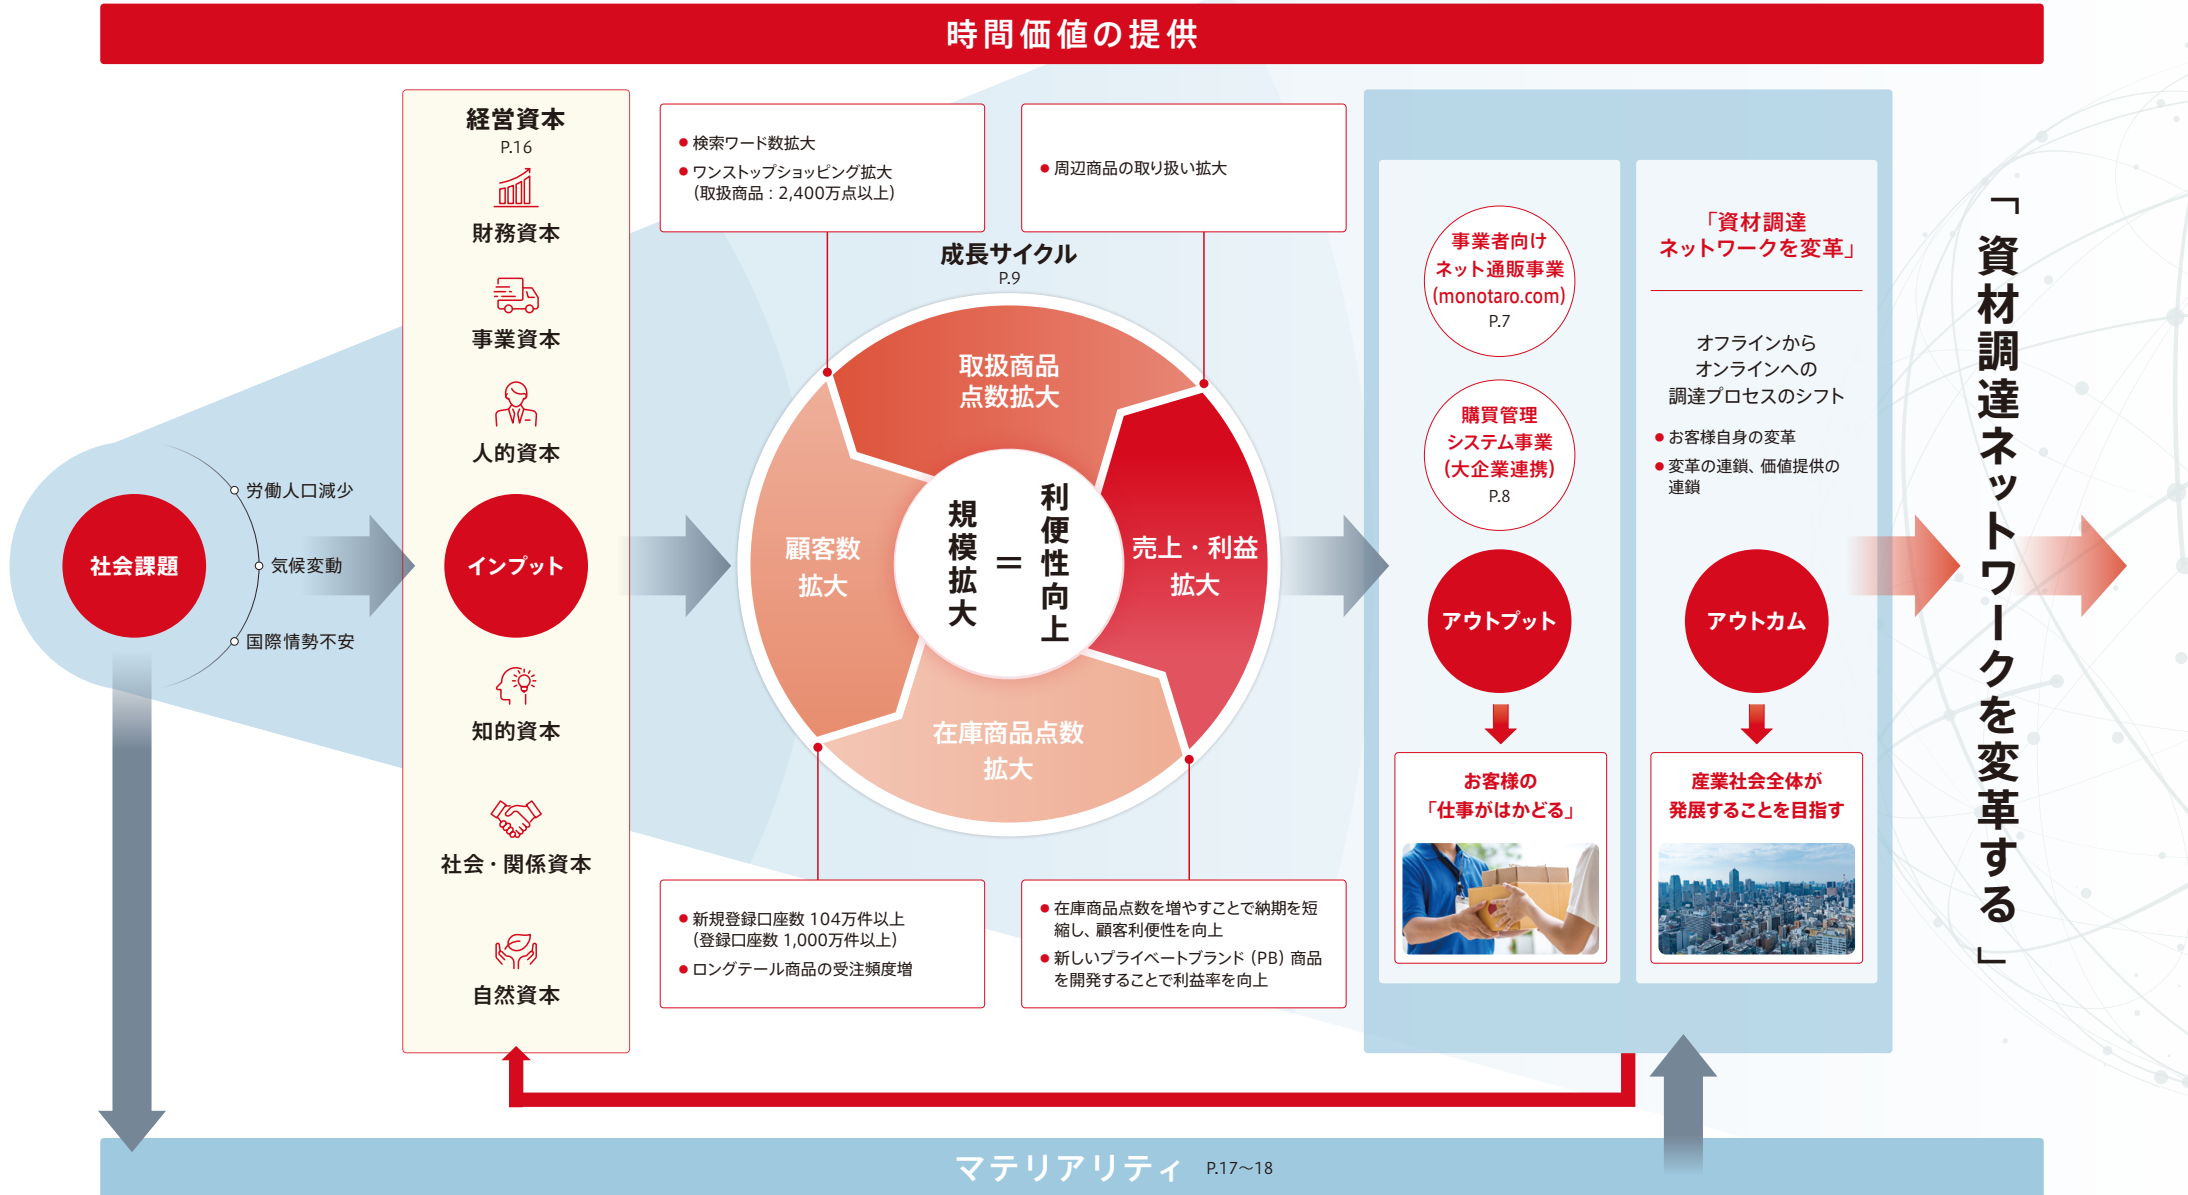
時間価値の提供

社会課題

労働人口減少
気候変動
国際情勢不安

経営資本
P.16

財務資本
事業資本
人的資本

インプット

知的資本
社会・関係資本
自然資本

● 検索ワード数拡大
● ワンストップショッピング拡大（取扱商品：2,400万点以上）

● 周辺商品の取り扱い拡大

成長サイクル
P.9

取扱商品点数拡大

顧客数拡大

規模拡大 ＝ 利便性向上

売上・利益拡大

在庫商品点数拡大

● 新規登録口座数 104万件以上（登録口座数 1,000万件以上）
● ロングテール商品の受注頻度増

● 在庫商品点数を増やすことで納期を短縮し、顧客利便性を向上
● 新しいプライベートブランド（PB）商品を開発することで利益率を向上

事業者向けネット通販事業(monotaro.com)
P.7

購買管理システム事業(大企業連携)
P.8

アウトプット

お客様の「仕事がはかどる」

「資材調達ネットワークを変革」

オフラインからオンラインへの調達プロセスのシフト

● お客様自身の変革
● 変革の連鎖、価値提供の連鎖

アウトカム

産業社会全体が発展することを目指す

「資材調達ネットワークを変革する」

マテリアリティ P.17～18